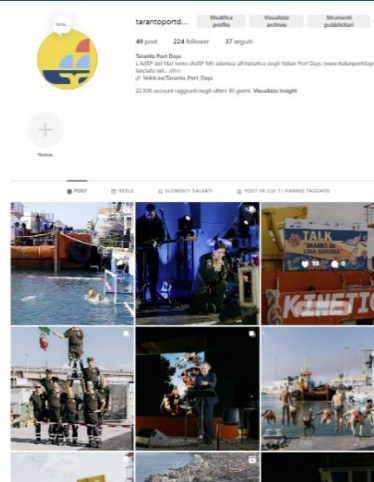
Nota...

tarantoportd...

Modifica profilo

Visualizza archivio

Strumenti pubblicitari

49 post 224 follower 37 seguiti

Taranto Port Days

L'AdSP del Mar Ionio (AdSP MI) aderisce all'iniziativa degli Italian Port Days (www.italianportdays... lanciata nel... altro

linktr.ee/Taranto_Port_Days

22.500 account raggiunti negli ultimi 30 giorni. Visualizza insight

Nuovo

POST

REELS

ELEMENTI SALVATI

POST IN CUI TI HANNO TAGGATO

TALK

DIARIO DI UN CAMPIONE

KINETIC

10

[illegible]